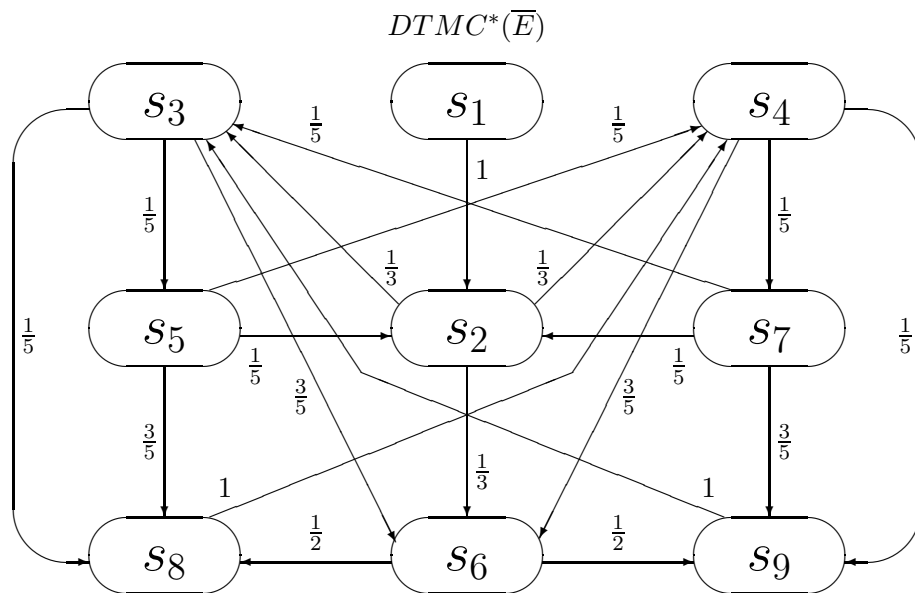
$DTMC^{*}(\overline{E})$

$s_3$

$s_1$

$s_4$

$\frac{1}{5}$

$\frac{1}{5}$

$1$

$\frac{1}{5}$

$\frac{1}{5}$

$\frac{1}{3}$

$\frac{1}{3}$

$\frac{1}{5}$

$s_5$

$s_2$

$s_7$

$\frac{1}{5}$

$\frac{1}{5}$

$\frac{3}{5}$

$\frac{3}{5}$

$\frac{1}{5}$

$\frac{3}{5}$

$\frac{1}{3}$

$\frac{3}{5}$

$1$

$1$

$\frac{1}{2}$

$\frac{1}{2}$

$s_8$

$s_6$

$s_9$